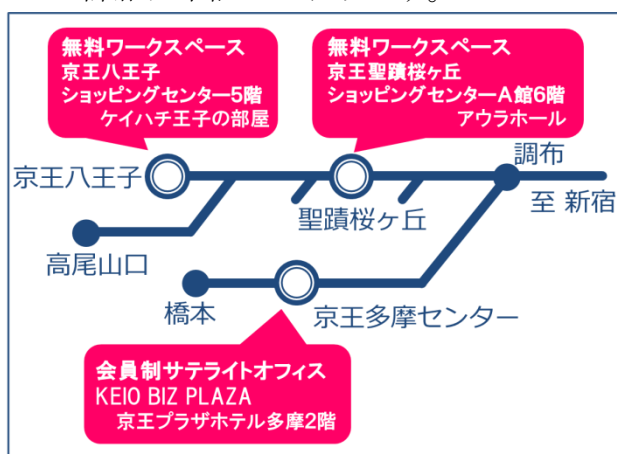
無料ワークスペース
京王八王子
ショッピングセンター5階
ケイハチ王子の部屋

無料ワークスペース
京王聖蹟桜ヶ丘
ショッピングセンターA館6階
アウラホール

京王八王子

聖蹟桜ヶ丘

調布

至 新宿

高尾山口

橋本

京王多摩センター

会員制サテライトオフィス
KEIO BIZ PLAZA
京王プラザホテル多摩2階